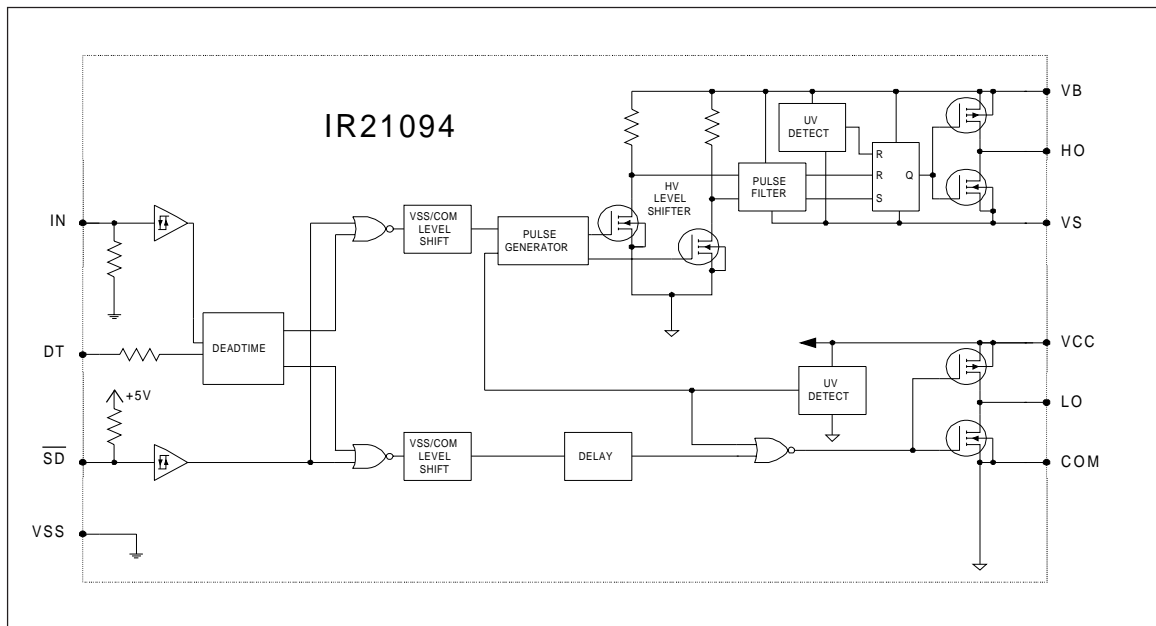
IR21094

VB

HO

VS

VCC

LO

COM

IN

DT

$\overline{SD}$

VSS

+5V

DEADTIME

VSS/COM LEVEL SHIFT

PULSE GENERATOR

HV LEVEL SHIFTER

PULSE FILTER

UV DETECT

R

R

S

Q

VSS/COM LEVEL SHIFT

DELAY

UV DETECT